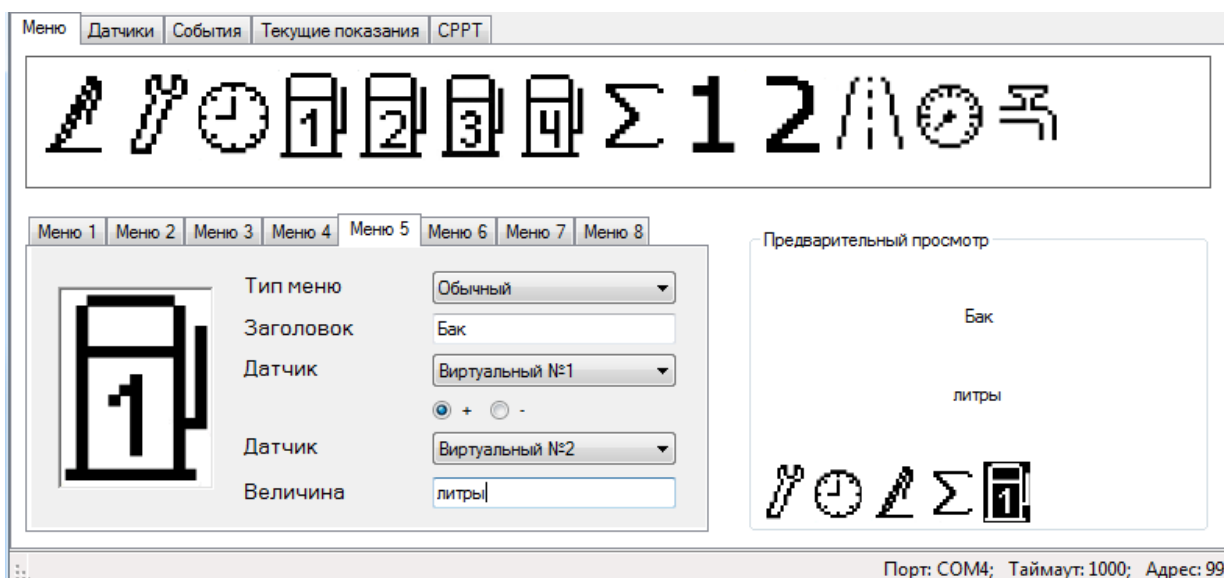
Меню | Датчики | События | Текущие показания | СРРТ

1 2 3 4 Σ 1 2

Меню 1 | Меню 2 | Меню 3 | Меню 4 | Меню 5 | Меню 6 | Меню 7 | Меню 8

1

Тип меню Обычный
Заголовок Бак
Датчик Виртуальный №1
+ -
Датчик Виртуальный №2
Величина литры

Предварительный просмотр

Бак

литры

Σ 1

Порт: COM4; Таймаут: 1000; Адрес: 99